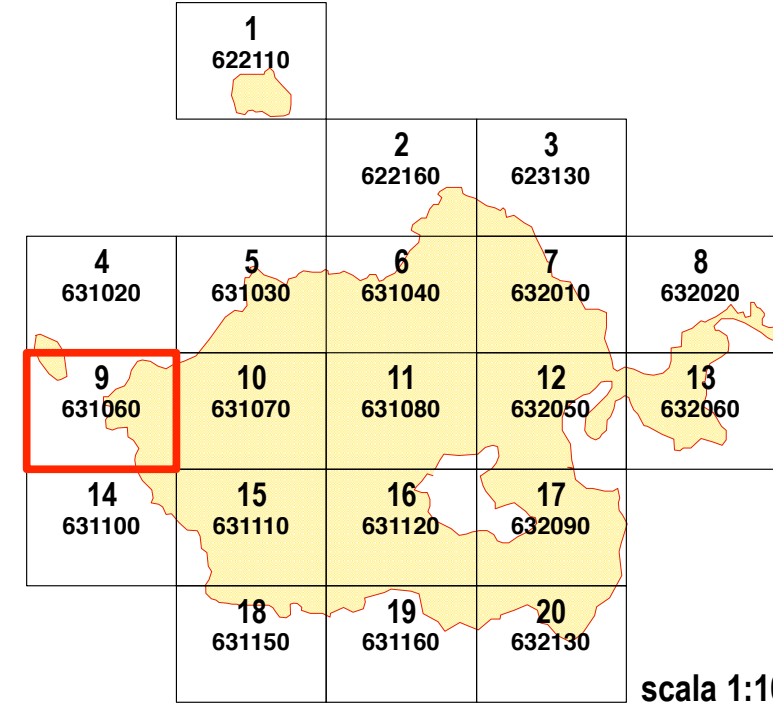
| 1<br>622110 | | | |
|---|---|---|---|
| | 2<br>622160 | 3<br>623130 | |

| 4<br>631020 | 5<br>631030 | 6<br>631040 | 7<br>632010 | 8<br>632020 |
|---|---|---|---|---|
| 9<br>631060 | 10<br>631070 | 11<br>631080 | 12<br>632050 | 13<br>632060 |
| 14<br>631100 | 15<br>631110 | 16<br>631120 | 17<br>632090 | |
| | 18<br>631150 | 19<br>631160 | 20<br>632130 | |

scala 1:1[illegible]